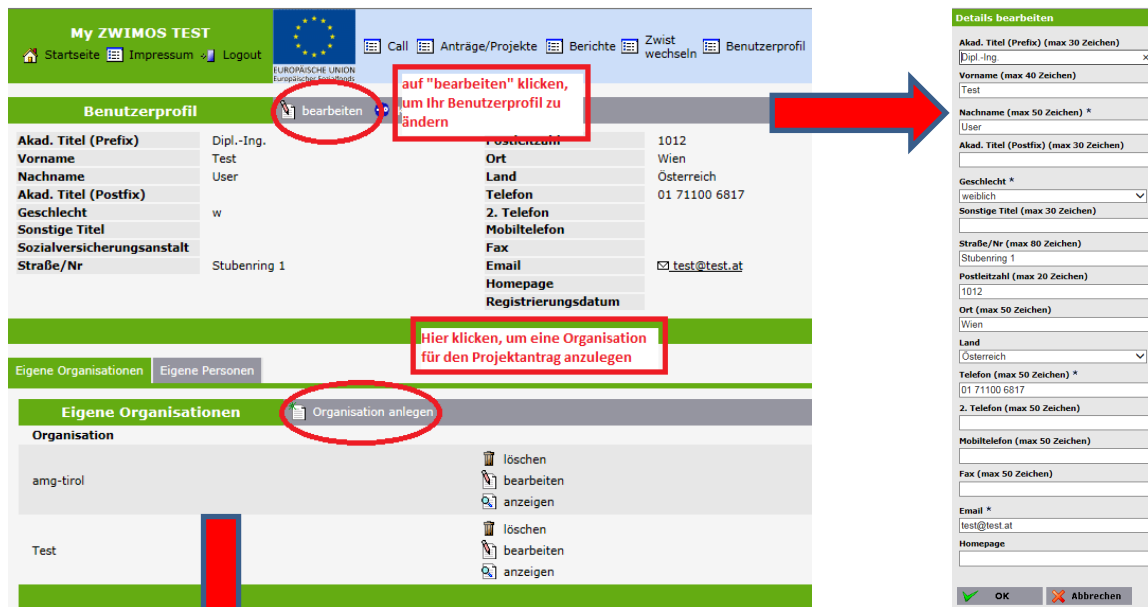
My ZWIMOS TEST
Startseite Impressum Logout
EUROPÄISCHE UNION
Europäischer Sozialfonds
Call Anträge/Projekte Berichte Zwist wechseln Benutzerprofil

auf "bearbeiten" klicken, um Ihr Benutzerprofil zu ändern

Benutzerprofil bearbeiten

| | | | |
|---|---|---|---|
| Akad. Titel (Prefix) | Dipl.-Ing. | Postleitzahl | 1012 |
| Vorname | Test | Ort | Wien |
| Nachname | User | Land | Österreich |
| Akad. Titel (Postfix) | | Telefon | 01 71100 6817 |
| Geschlecht | w | 2. Telefon | |
| Sonstige Titel | | Mobiltelefon | |
| Sozialversicherungsanstalt | | Fax | |
| Straße/Nr | Stubenring 1 | Email | test@test.at |
| | | Homepage | |
| | | Registrierungsdatum | |

Hier klicken, um eine Organisation für den Projektantrag anzulegen

Eigene Organisationen Eigene Personen

Eigene Organisationen Organisation anlegen

Organisation
amg-tirol löschen bearbeiten anzeigen
Test löschen bearbeiten anzeigen

Details bearbeiten
Akad. Titel (Prefix) (max 30 Zeichen)
Dipl.-Ing.
Vorname (max 40 Zeichen)
Test
Nachname (max 50 Zeichen) *
User
Akad. Titel (Postfix) (max 30 Zeichen)

Geschlecht *
weiblich
Sonstige Titel (max 30 Zeichen)

Straße/Nr (max 80 Zeichen)
Stubenring 1
Postleitzahl (max 20 Zeichen)
1012
Ort (max 50 Zeichen)
Wien
Land
Österreich
Telefon (max 50 Zeichen) *
01 71100 6817
2. Telefon (max 50 Zeichen)

Mobiltelefon (max 50 Zeichen)

Fax (max 50 Zeichen)

Email *
test@test.at
Homepage

OK Abbrechen